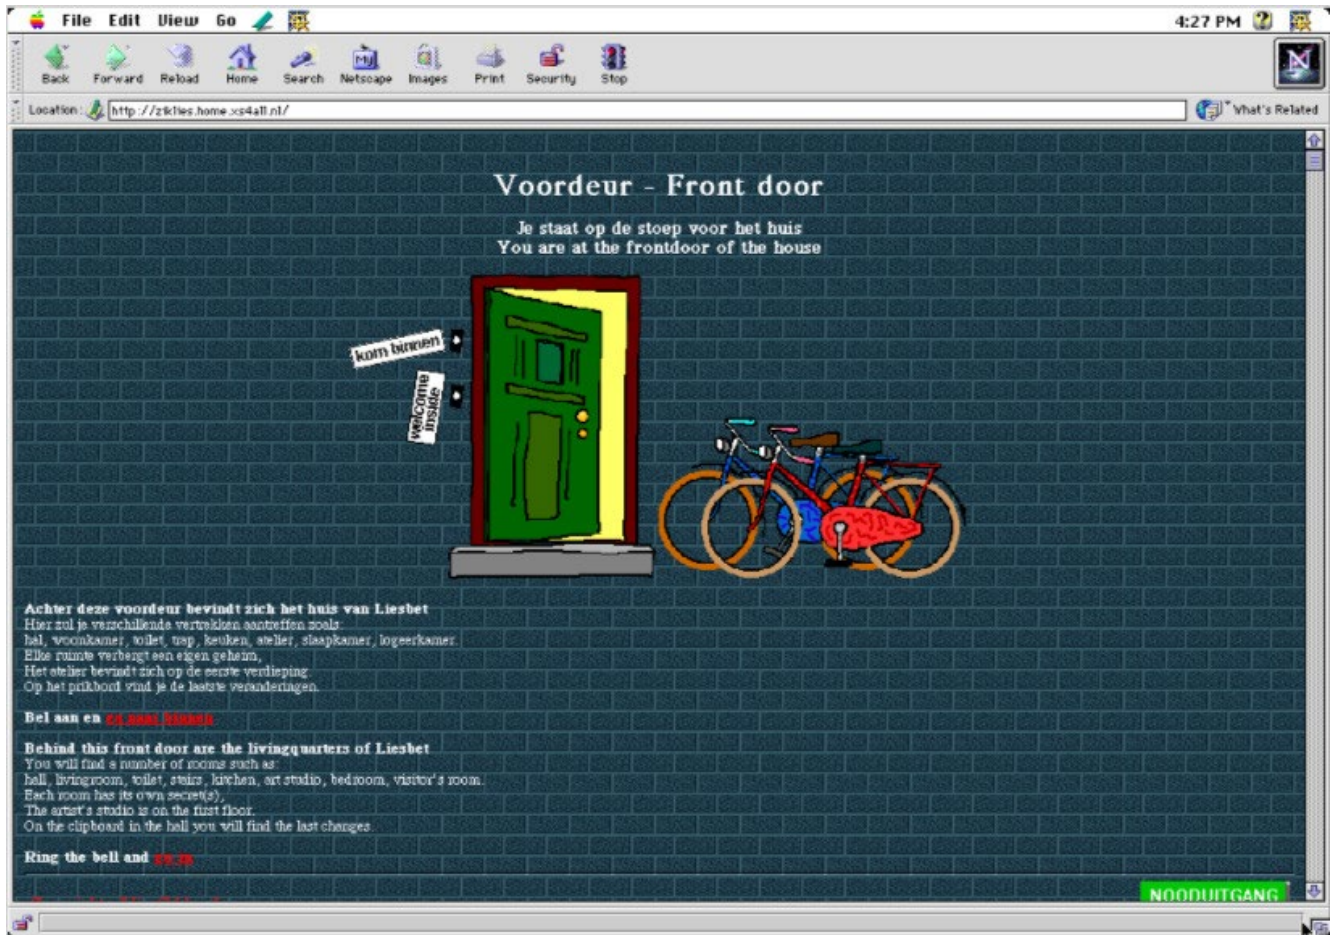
File Edit View Go

4:27 PM

Back Forward Reload Home Search Netscape Images Print Security Stop

Location: http://ztkties.home.xs4all.nl/

What's Related

Voordeur - Front door

Je staat op de stoep voor het huis
You are at the frontdoor of the house

kom binnen

welcome inside

Achter deze voordeur bevindt zich het huis van Liesbet
Hier zul je verschillende vertrekken aantreffen zoals:
hal, woonkamer, toilet, trap, keuken, atelier, slaapkamer, logeerkamer.
Elke ruimte verbergt een eigen geheim,
Het atelier bevindt zich op de eerste verdieping.
Op het prikbord vind je de laatste veranderingen.

Bel aan en ga naar binnen

Behind this front door are the livingquarters of Liesbet
You will find a number of rooms such as:
hall, livingroom, toilet, stairs, kitchen, art studio, bedroom, visitor's room.
Each room has its own secret(s),
The artist's studio is on the first floor.
On the clipboard in the hall you will find the last changes.

Ring the bell and go in

NOODUITGANG